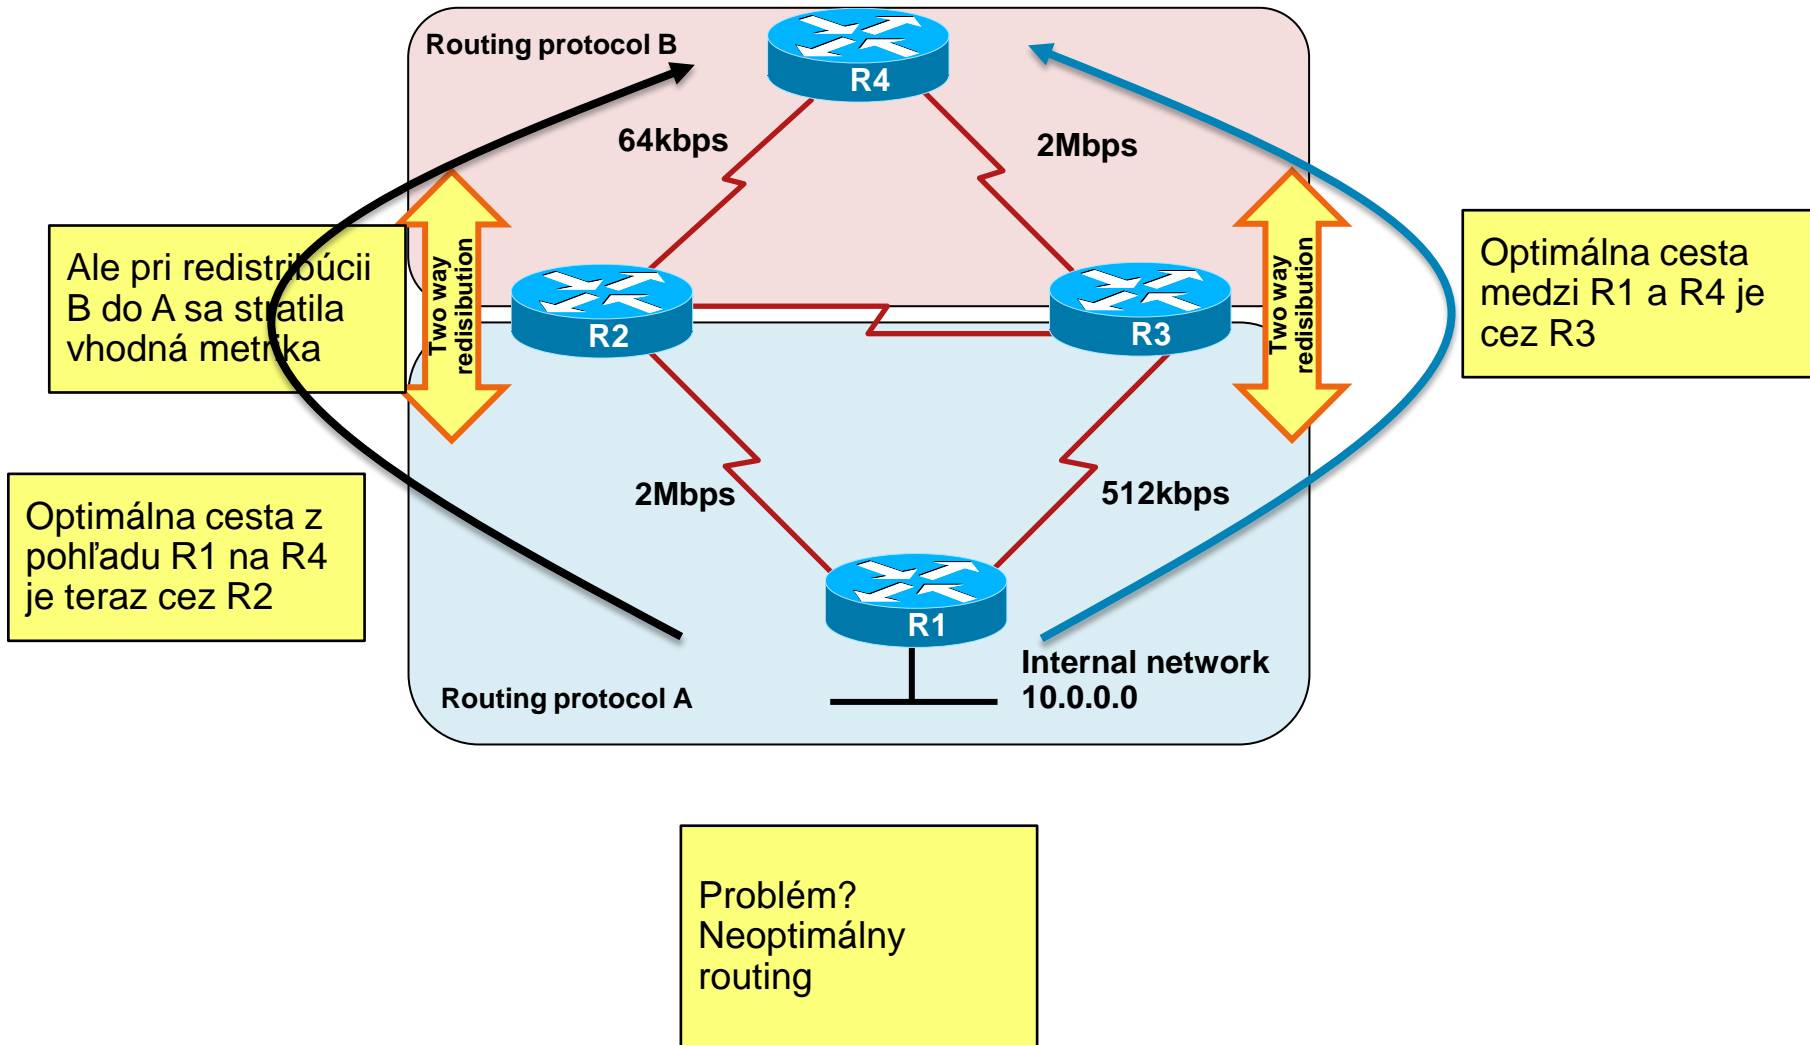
Routing protocol B

R4

64kbps

2Mbps

Ale pri redistribúcii B do A sa stratila vhodná metrika

Two way redisibution

R2

R3

Two way redisibution

Optimálna cesta medzi R1 a R4 je cez R3

Optimálna cesta z pohľadu R1 na R4 je teraz cez R2

2Mbps

512kbps

R1

Internal network 10.0.0.0

Routing protocol A

Problém? Neoptimálny routing